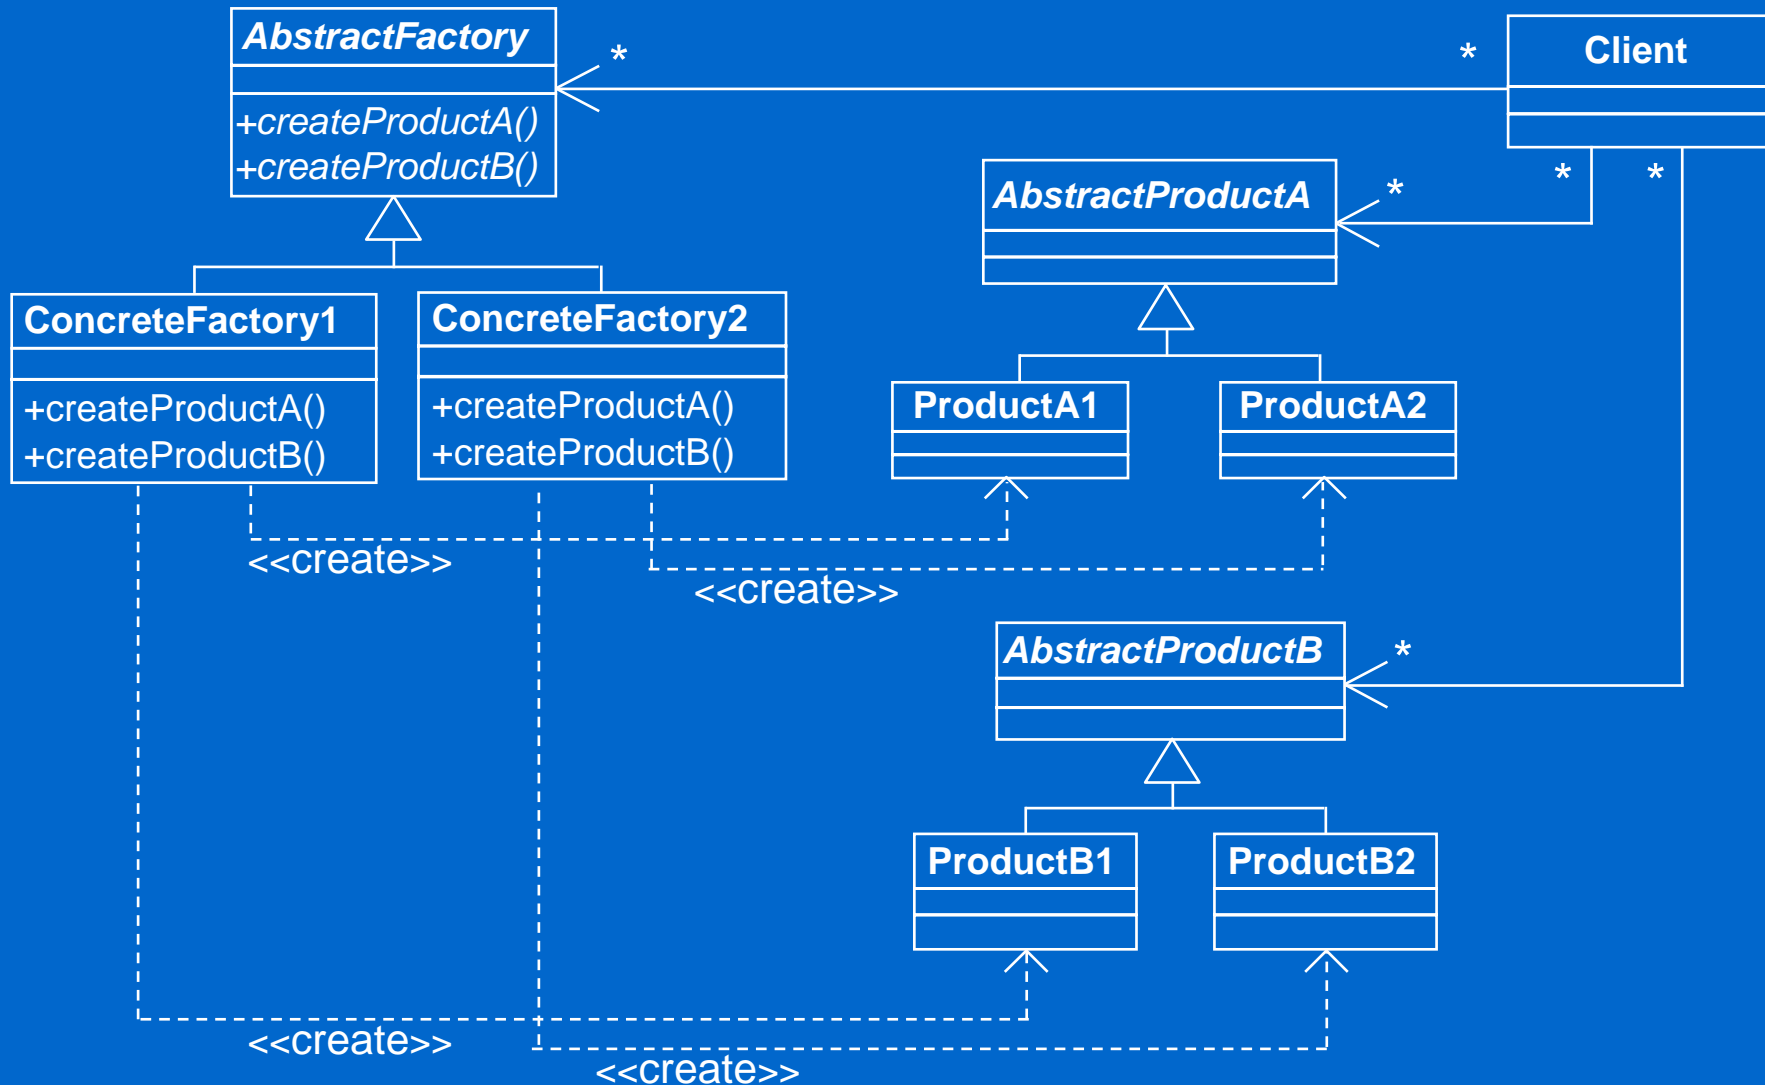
AbstractFactory

+createProductA()
+createProductB()

*

*

Client

ConcreteFactory1

+createProductA()
+createProductB()

ConcreteFactory2

+createProductA()
+createProductB()

AbstractProductA

*

*

*

ProductA1

ProductA2

<<create>>

<<create>>

AbstractProductB

*

ProductB1

ProductB2

<<create>>

<<create>>